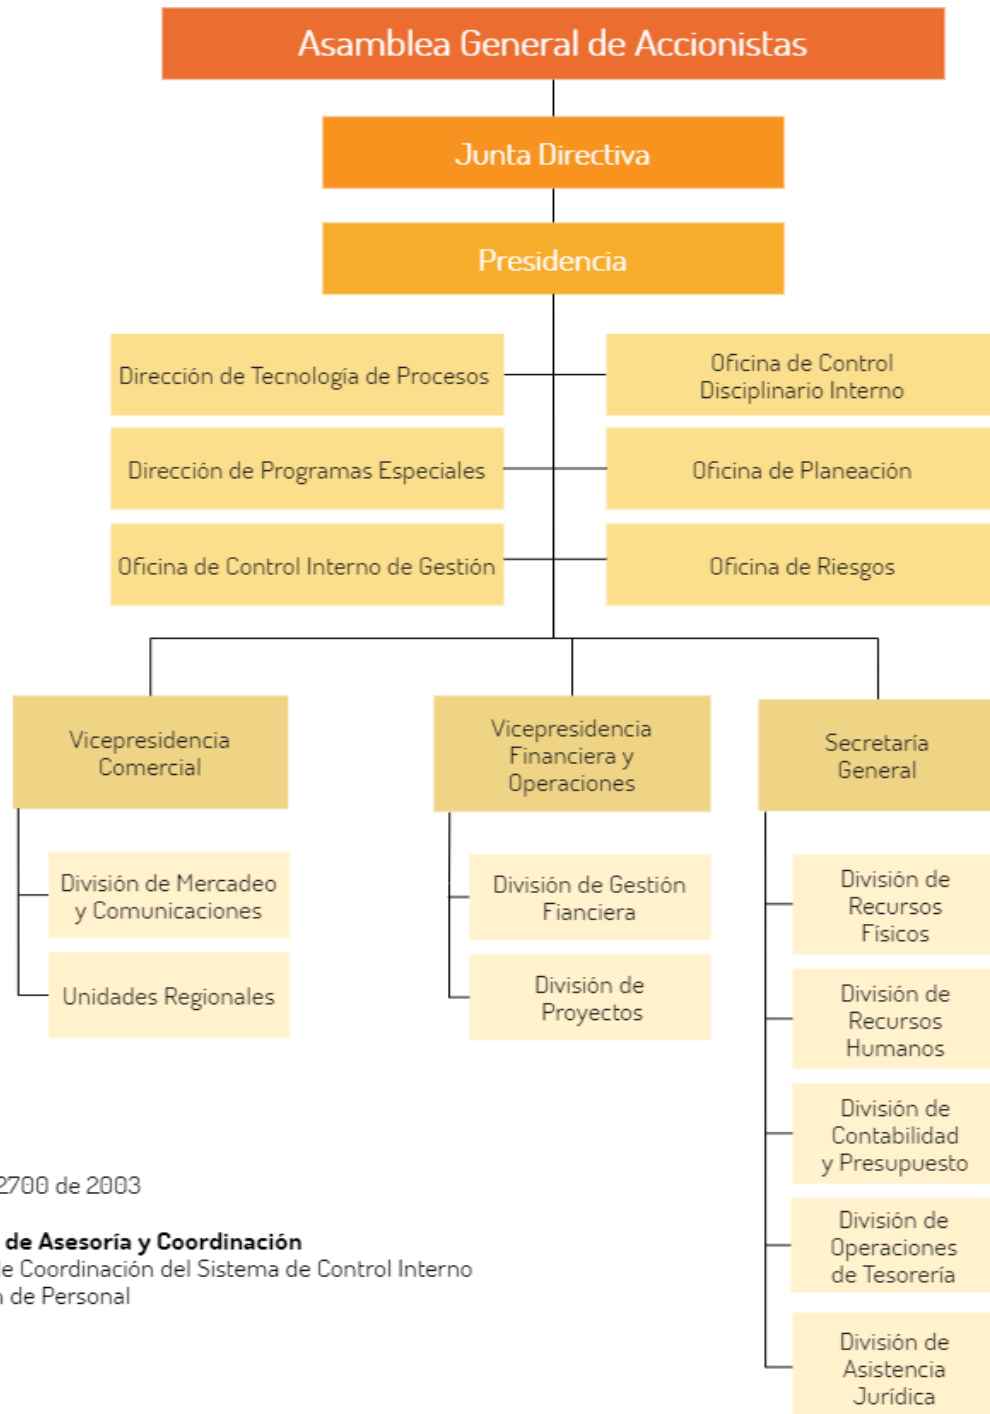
Asamblea General de Accionistas

Junta Directiva

Presidencia

Dirección de Tecnología de Procesos

Oficina de Control Disciplinario Interno

Dirección de Programas Especiales

Oficina de Planeación

Oficina de Control Interno de Gestión

Oficina de Riesgos

Vicepresidencia Comercial

División de Mercadeo y Comunicaciones

Unidades Regionales

Vicepresidencia Financiera y Operaciones

División de Gestión Fianciera

División de Proyectos

Secretaría General

División de Recursos Físicos

División de Recursos Humanos

División de Contabilidad y Presupuesto

División de Operaciones de Tesorería

División de Asistencia Jurídica

2700 de 2003

de Asesoría y Coordinación
e Coordinación del Sistema de Control Interno
n de Personal